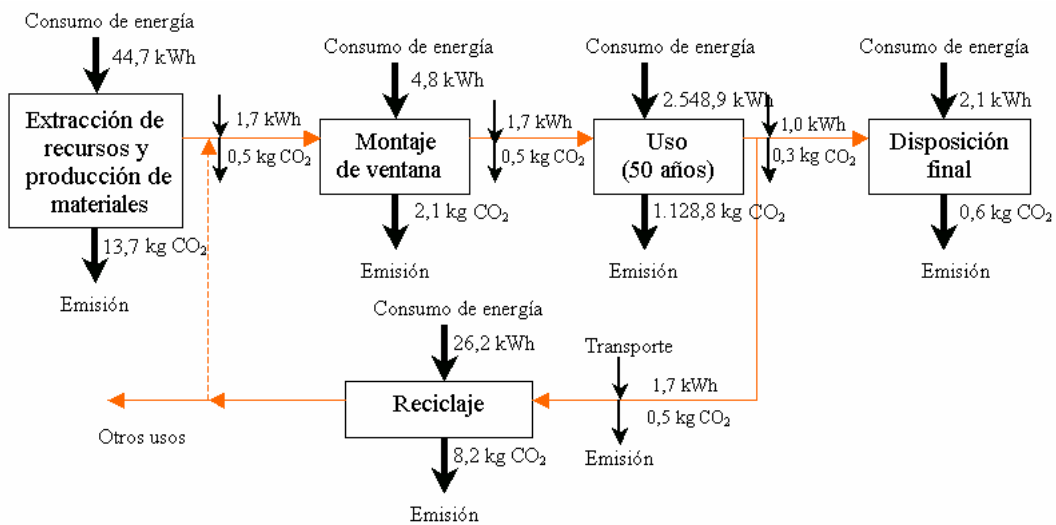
Consumo de energía

44,7 kWh

Extracción de recursos y producción de materiales

1,7 kWh

0,5 kg $CO_2$

13,7 kg $CO_2$

Emisión

Consumo de energía

4,8 kWh

Montaje de ventana

2,1 kg $CO_2$

Emisión

1,7 kWh

0,5 kg $CO_2$

Consumo de energía

2.548,9 kWh

Uso (50 años)

1.128,8 kg $CO_2$

Emisión

1,0 kWh

0,3 kg $CO_2$

Consumo de energía

2,1 kWh

Disposición final

0,6 kg $CO_2$

Emisión

Consumo de energía

26,2 kWh

Reciclaje

8,2 kg $CO_2$

Emisión

Otros usos

Transporte

1,7 kWh

0,5 kg $CO_2$

Emisión